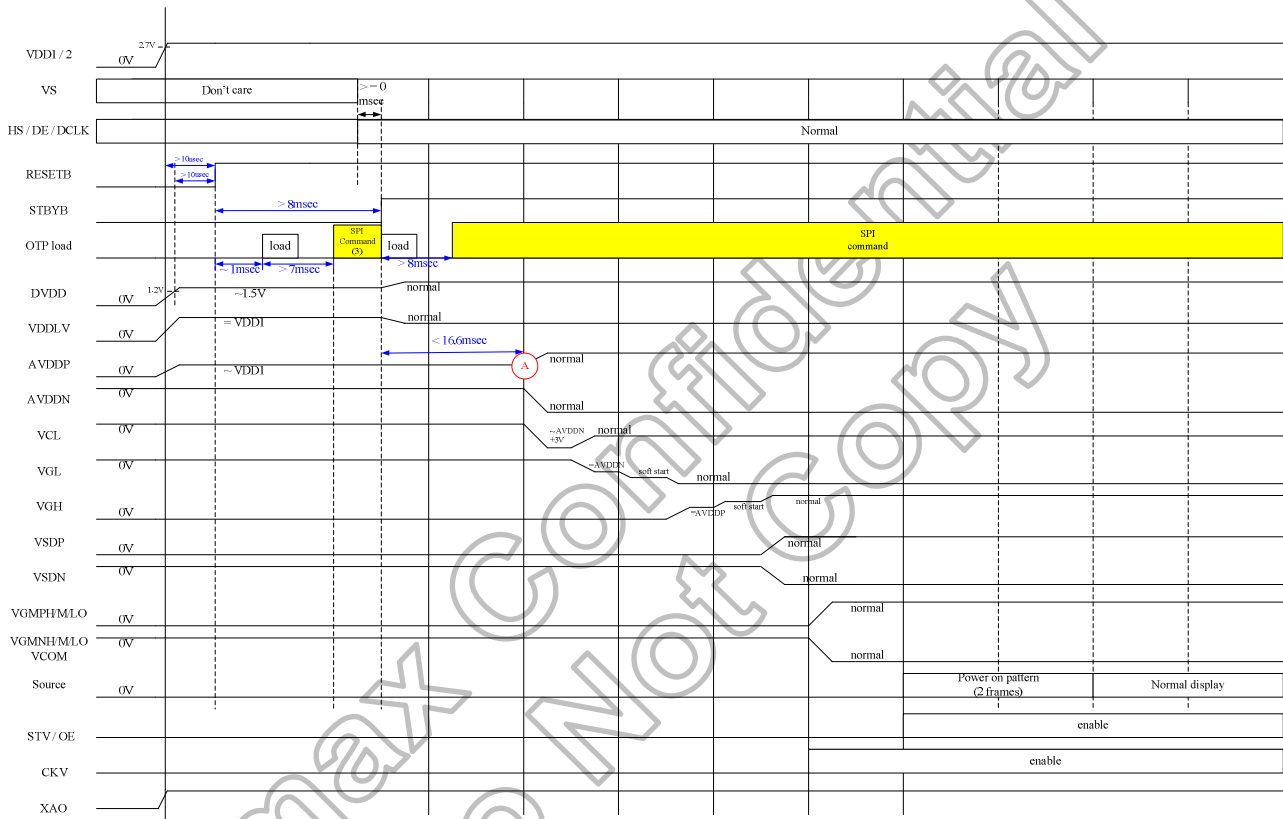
VDDI / 2
2.7V
0V
VS
Don't care
>=0 msec
HS / DE / DCLK
Normal
>10msec
>10msec
RESETB
STBYB
>8msec
OTP load
load
SPI Command (3)
load
SPI command
~1msec
>7msec
>8msec
DVDD
1.2V
0V
~1.5V
normal
VDDLV
0V
= VDDI
normal
<16.6msec
AVDDP
0V
~VDDI
A
normal
AVDDN
0V
normal
VCL
0V
~-AVDDN +3V
normal
VGL
0V
~AVDDN
soft start
normal
VGH
0V
~AVDDP
soft start
normal
VSDP
0V
normal
VSDN
0V
normal
VGMPH/M/LO
0V
normal
VGMNH/M/LO VCOM
0V
normal
Source
0V
Power on pattern (2 frames)
Normal display
enable
STV / OE
CKV
enable
XAO
max Confidential
Do Not Copy